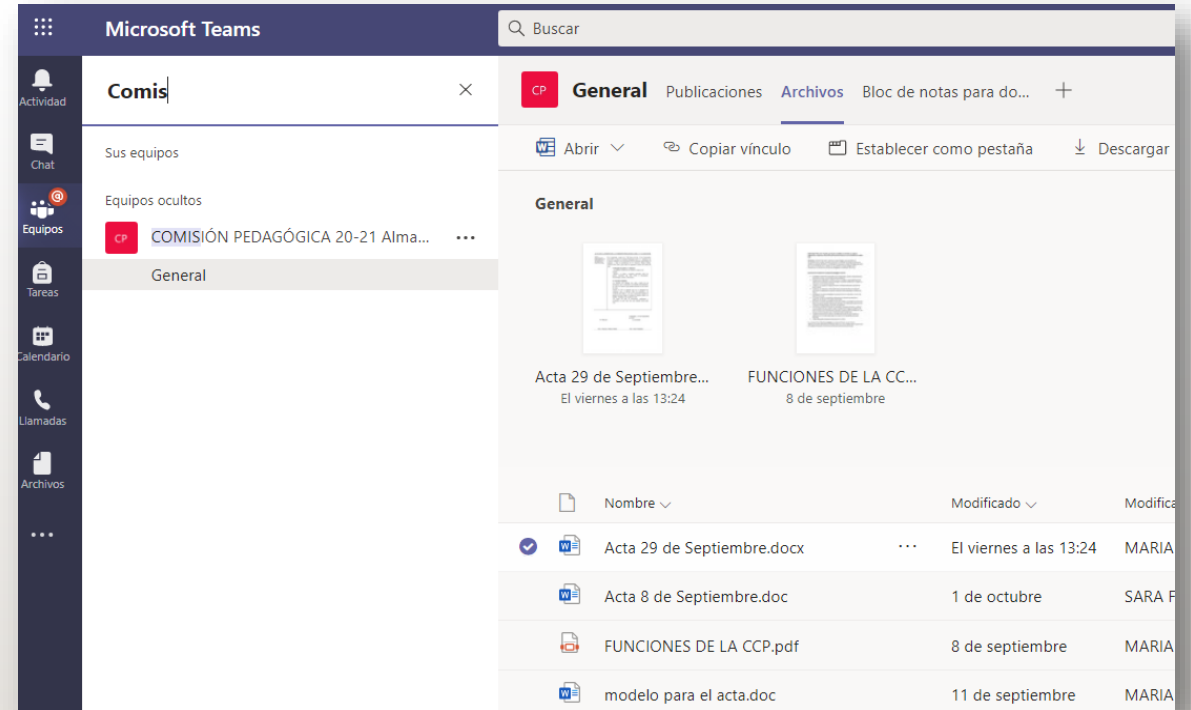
Microsoft Teams

Buscar

Actividad

Chat

Equipos

Tareas

Calendario

Llamadas

Archivos

...

Comis

Sus equipos

Equipos ocultos

CP COMISIÓN PEDAGÓGICA 20-21 Alma... ...

General

CP General Publicaciones Archivos Bloc de notas para do... +

Abrir Copiar vínculo Establecer como pestaña Descargar

General

Acta 29 de Septiembre...
El viernes a las 13:24

FUNCIONES DE LA CC...
8 de septiembre

| | Nombre | Modificado | Modifica |
|---|---|---|---|
| | Acta 29 de Septiembre.docx ... | El viernes a las 13:24 | MARIA |
| | Acta 8 de Septiembre.doc | 1 de octubre | SARA F |
| | FUNCIONES DE LA CCP.pdf | 8 de septiembre | MARIA |
| | modelo para el acta.doc | 11 de septiembre | MARIA |